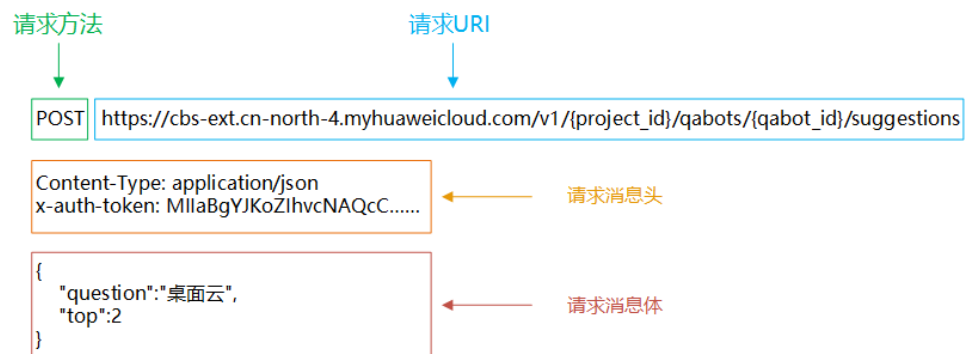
请求方法

请求URI

POST

https://cbs-ext.cn-north-4.myhuaweicloud.com/v1/{project_id}/qabots/{qabot_id}/suggestions

Content-Type: application/json
x-auth-token: MIIaBgYJKoZIhvcNAQcC......

请求消息头

{
"question":"桌面云",
"top":2
}

请求消息体